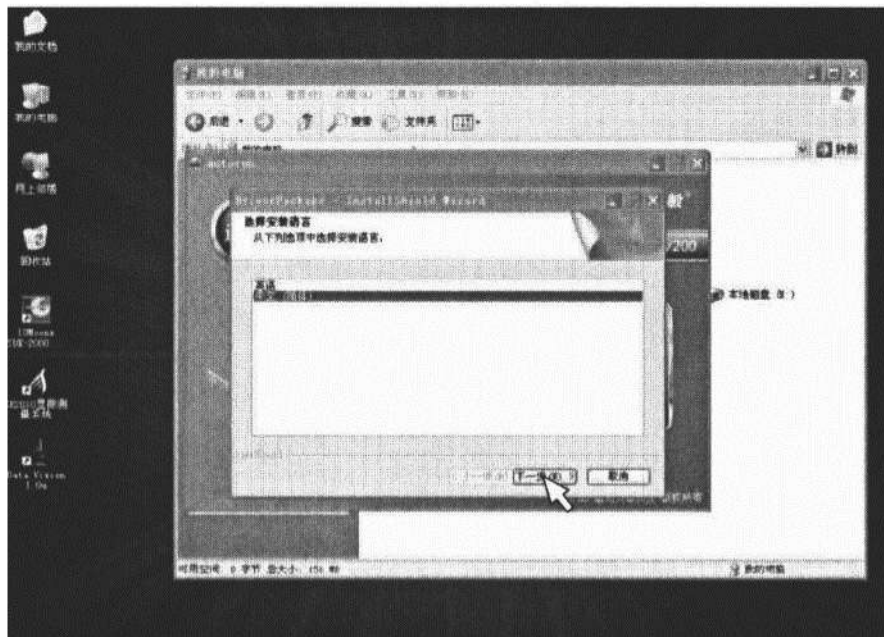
我的文档

我的电脑

网上邻居

回收站

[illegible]

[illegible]

Data Vision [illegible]

我的电脑

文件(F) 编辑(E) 查看(V) 收藏(A) 工具(T) 帮助(H)

后退 搜索 文件夹

转到

DriverPackage - InstallShield Wizard

选择安装语言

从下列选项中选择安装语言。

英语

中文(简体)

InstallShield

< 上一步(B) 下一步(N) > 取消

本地磁盘 (E:)

可用空间: 0 字节 总大小: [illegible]

我的电脑